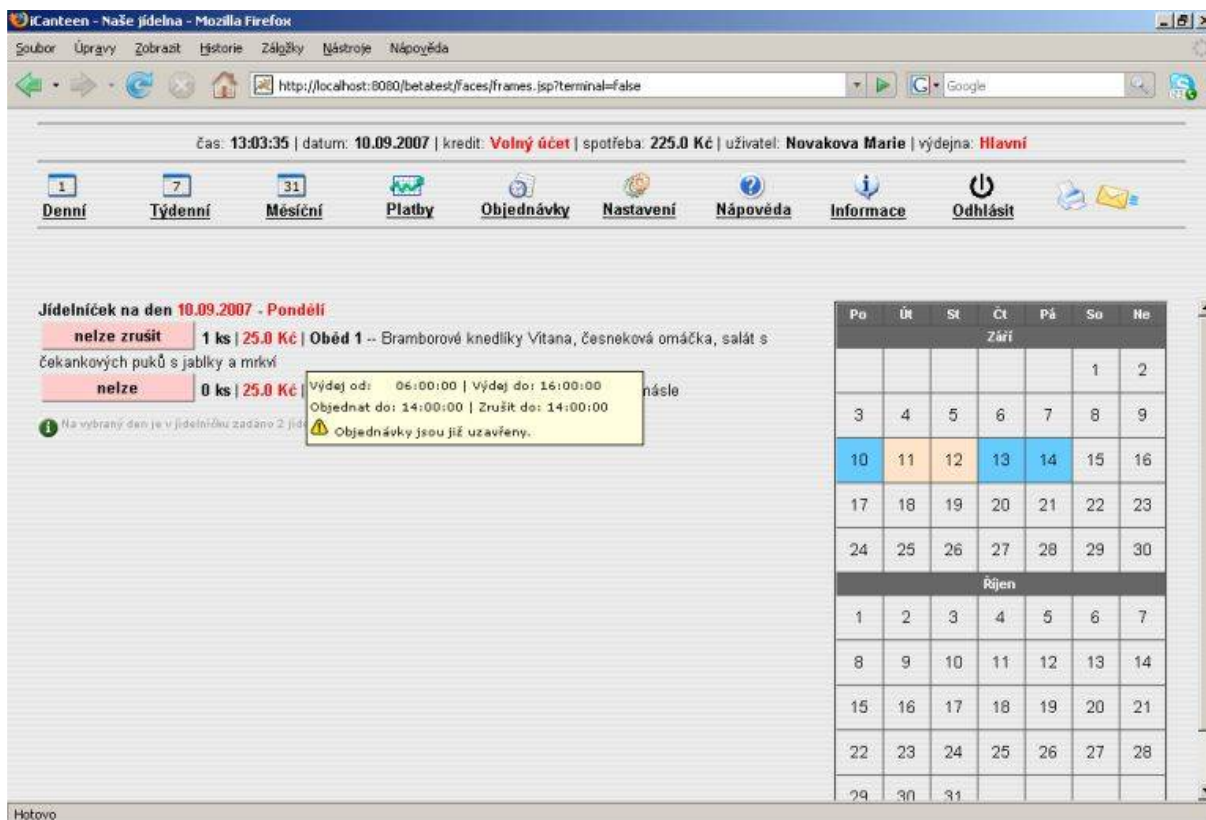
iCanteen - Naše jídelna - Mozilla Firefox

Soubor Úpravy Zobrazit Historie Záložky Nástroje Nápověda

http://localhost:8080/betatest/faces/frames.jsp?terminal=false

Google

čas: 13:03:35 | datum: 10.09.2007 | kredit: Volný účet | spotřeba: 225.0 Kč | uživatel: Novakova Marie | výdejna: Hlavní

1 Denní | 7 Týdenní | 31 Měsíční | Platby | Objednávky | Nastavení | Nápověda | Informace | Odhlásit

Jídelníček na den 10.09.2007 - Pondělí

nelze zrušit 1 ks | 25.0 Kč | Oběd 1 -- Bramborové knedlíky Vitana, česneková omáčka, salát s čekankových puků s jablky a mrkví

nelze 0 ks | 25.0 Kč | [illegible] násle

Výdej od: 06:00:00 | Výdej do: 16:00:00
Objednat do: 14:00:00 | Zrušit do: 14:00:00
Objednávky jsou již uzavřeny.

Na vybraný den je v jídelníčku zadáno 2 jíd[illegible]

| Po | Út | St | Čt | Pá | So | Ne |
|---|---|---|---|---|---|---|
| Září | | | | | | |
| | | | | | 1 | 2 |
| 3 | 4 | 5 | 6 | 7 | 8 | 9 |
| 10 | 11 | 12 | 13 | 14 | 15 | 16 |
| 17 | 18 | 19 | 20 | 21 | 22 | 23 |
| 24 | 25 | 26 | 27 | 28 | 29 | 30 |
| Říjen | | | | | | |
| 1 | 2 | 3 | 4 | 5 | 6 | 7 |
| 8 | 9 | 10 | 11 | 12 | 13 | 14 |
| 15 | 16 | 17 | 18 | 19 | 20 | 21 |
| 22 | 23 | 24 | 25 | 26 | 27 | 28 |
| 29 | 30 | 31 | | | | |

Hotovo